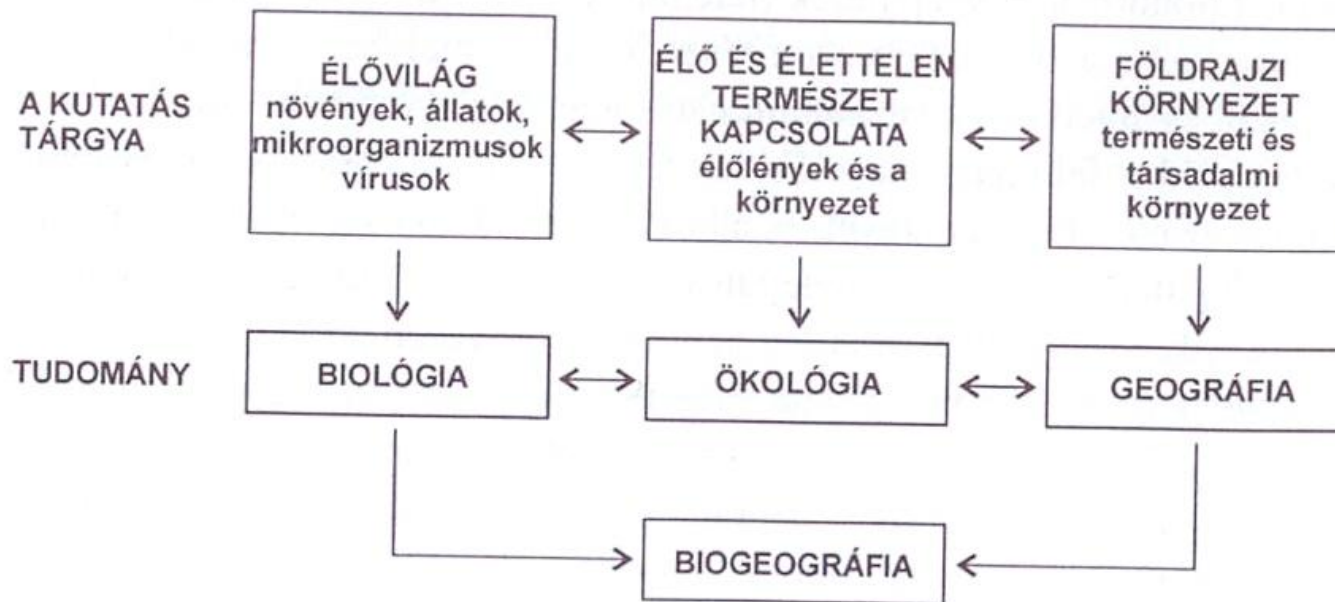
A KUTATÁS TÁRGYA

ÉLŐVILÁG
növények, állatok, mikroorganizmusok vírusok

ÉLŐ ÉS ÉLETTELEN TERMÉSZET KAPCSOLATA
élőlények és a környezet

FÖLDRAJZI KÖRNYEZET
természeti és társadalmi környezet

TUDOMÁNY

BIOLÓGIA

ÖKOLÓGIA

GEOGRÁFIA

BIOGEOGRÁFIA